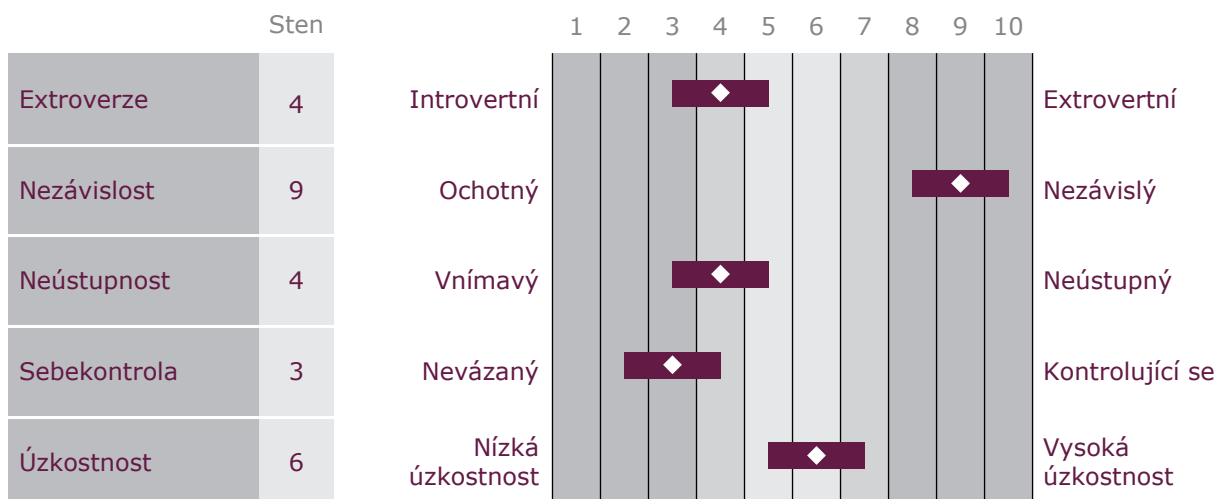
| | Sten | | 1 2 3 4 5 6 7 8 9 10 | |
|---|---|---|---|---|
| Extroverze | 4 | Introvertní | | Extrovertní |
| Nezávislost | 9 | Ochotný | | Nezávislý |
| Neústupnost | 4 | Vnímavý | | Neústupný |
| Sebekontrola | 3 | Nevázaný | | Kontrolující se |
| Úzkostnost | 6 | Nízká úzkostnost | | Vysoká úzkostnost |